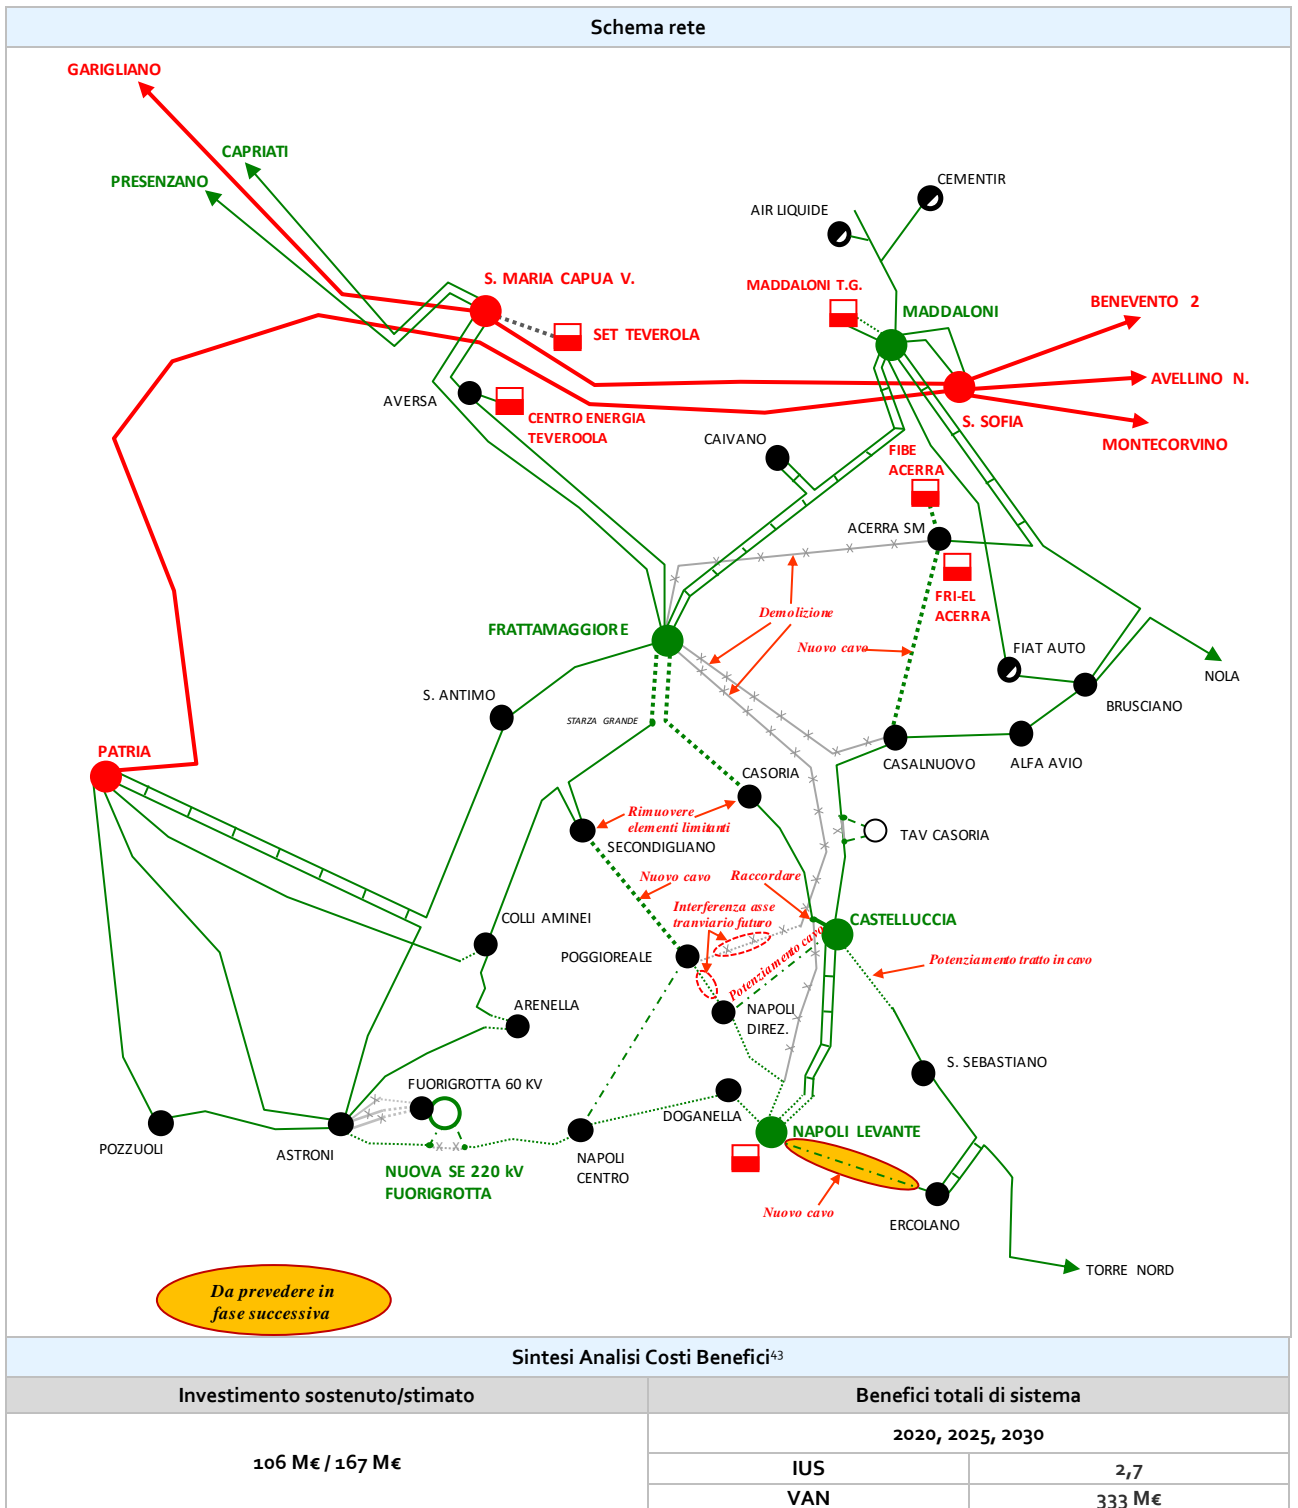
Schema rete

GARIGLIANO
CAPRIATI
PRESENZANO
CEMENTIR
AIR LIQUIDE
S. MARIA CAPUA V.
MADDALONI T.G.
MADDALONI
BENEVENTO 2
SET TEVEROLA
AVELLINO N.
AVERSA
CENTRO ENERGIA TEVEROOLA
S. SOFIA
MONTECORVINO
CAIVANO
FIBE ACERRA
ACERRA SM
FRI-EL ACERRA
Demolizione
FRATTAMAGGIORE
Nuovo cavo
FIAT AUTO
NOLA
BRUSCIANO
S. ANTIMO
STARZA GRANDE
PATRIA
CASALNUOVO
ALFA AVIO
CASORIA
Rimuovere elementi limitanti
TAV CASORIA
SECONDIGLIANO
Nuovo cavo
Raccordare
COLLI AMINEI
Interferenza asse tranviario futuro
CASTELLUCCIA
Potenziamento cavo
Potenziamento tratto in cavo
POGGIOREALE
ARENELLA
NAPOLI DIREZ.
S. SEBASTIANO
FUORIGROTTA 60 KV
DOGANELLA
POZZUOLI
ASTRONI
NAPOLI CENTRO
NAPOLI LEVANTE
NUOVA SE 220 kV FUORIGROTTA
Nuovo cavo
ERCOLANO
TORRE NORD
Da prevedere in fase successiva

Sintesi Analisi Costi Benefici43

| Investimento sostenuto/stimato | Benefici totali di sistema | |
|---|---|---|
| 106 M€ / 167 M€ | 2020, 2025, 2030 | |
| | IUS | 2,7 |
| | VAN | 333 M€ |